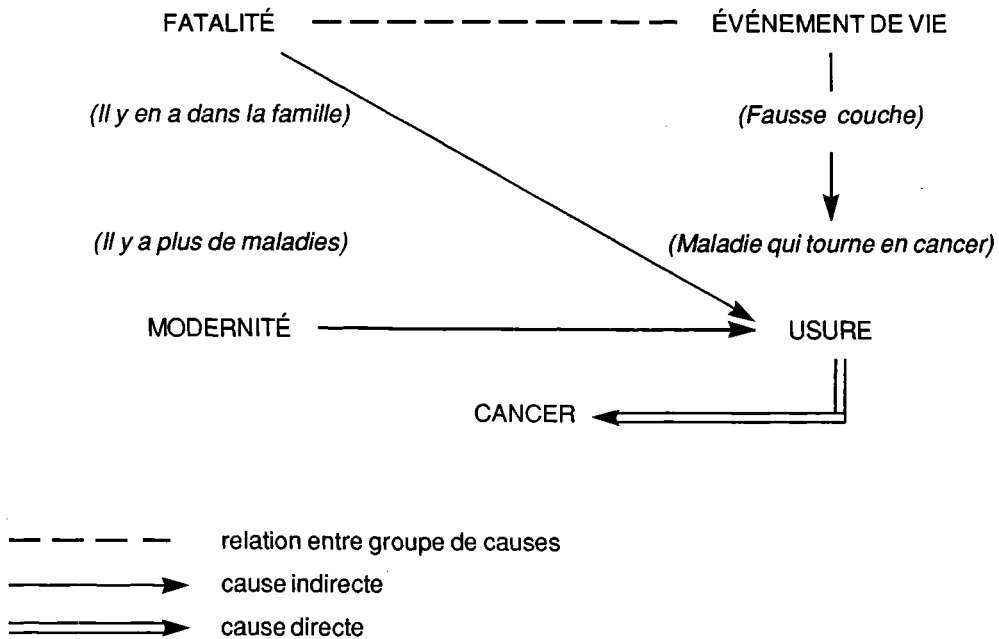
FATALITÉ

ÉVÉNEMENT DE VIE

(Il y en a dans la famille)

(Fausse couche)

(Il y a plus de maladies)

(Maladie qui tourne en cancer)

MODERNITÉ

USURE

CANCER

relation entre groupe de causes

cause indirecte

cause directe